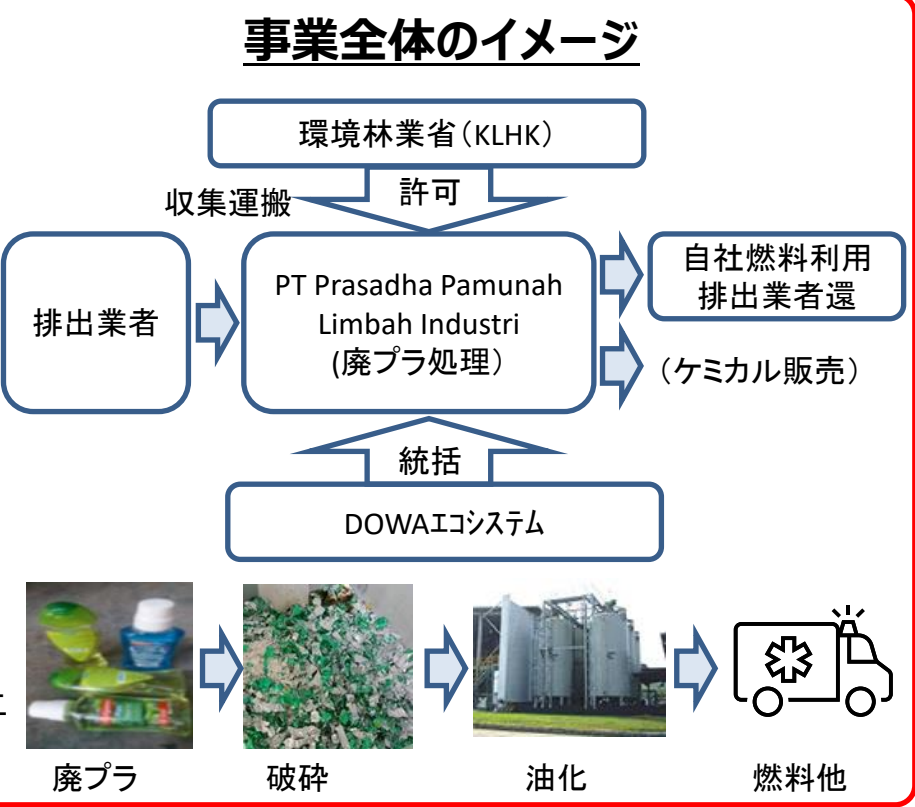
事業全体のイメージ

環境林業省（KLHK）

許可

収集運搬

排出業者

PT Prasadha Pamunah Limbah Industri (廃プラ処理）

自社燃料利用
排出業者還

（ケミカル販売）

統括

DOWAエコシステム

廃プラ

破砕

油化

燃料他